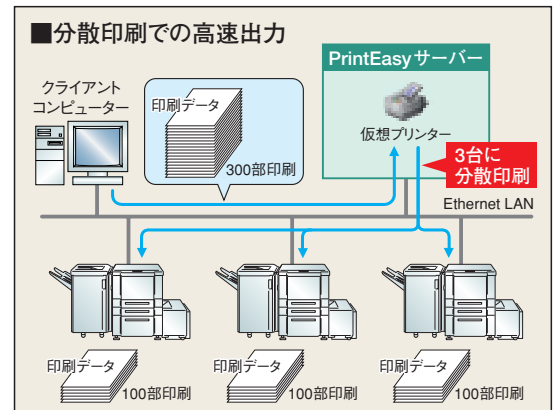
■分散印刷での高速出力

クライアント
コンピューター

印刷データ
300部印刷

PrintEasyサーバー

仮想プリンター

3台に
分散印刷

Ethernet LAN

印刷データ
100部印刷

印刷データ
100部印刷

印刷データ
100部印刷